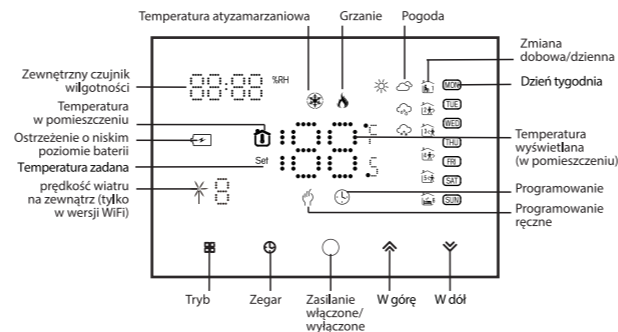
Temperatura atyzamarzaniowa
Grzanie
Pogoda
Zmiana dobowa/dzienna
Dzień tygodnia
Zewnętrzny czujnik wilgotności
%RH
MON
TUE
WED
THU
FRI
SAT
SUN
Temperatura w pomieszczeniu
Ostrzeżenie o niskim poziomie baterii
Temperatura zadana
Set
Temperatura wyświetlana (w pomieszczeniu)
prędkość wiatru na zewnątrz (tylko w wersji WiFi)
Programowanie
Programowanie ręczne
Tryb
Zegar
Zasilanie włączone/ wyłączone
W górę
W dół